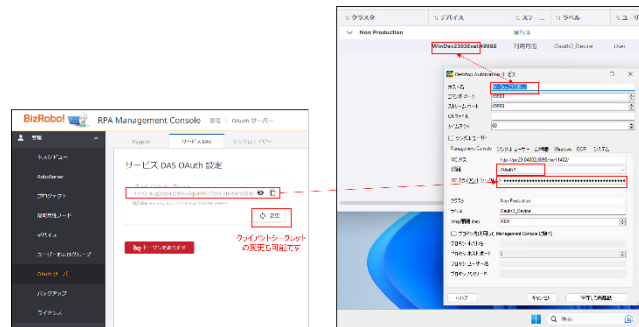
BizRobo! RPA Management Console 管理 > OAuth サーバー

管理
スケジュール
RoboServer
プロジェクト
展開用ノード
デバイス
ユーザーおよびグループ
OAuthサーバー
バックアップ
ライセンス

Support
リースDAS
シングルサインオン

リース DAS OAuth 設定

変更

トークンを失効させる

クライアントシークレットの変更も可能です

クラスタ
デバイス
ステ...
ラベル
Non Production
WinDev2303Eval#0000
利用可能
Oauth2_Device

Desktop Automation サービス
ホスト名
コマンドポート
ストリームポート
CAファイル
タイムアウト
User
シングルユーザー
Management Console
シンクロナイザー
詳細
Windows
OCR
システム
MC URL
ID
OAuth2
クライアントシークレット
クラスタ
Non Production
ラベル
Oauth2_Device
Proxy
NONE
プロキシ
ヘルプ
キャンセル
保存して再起動